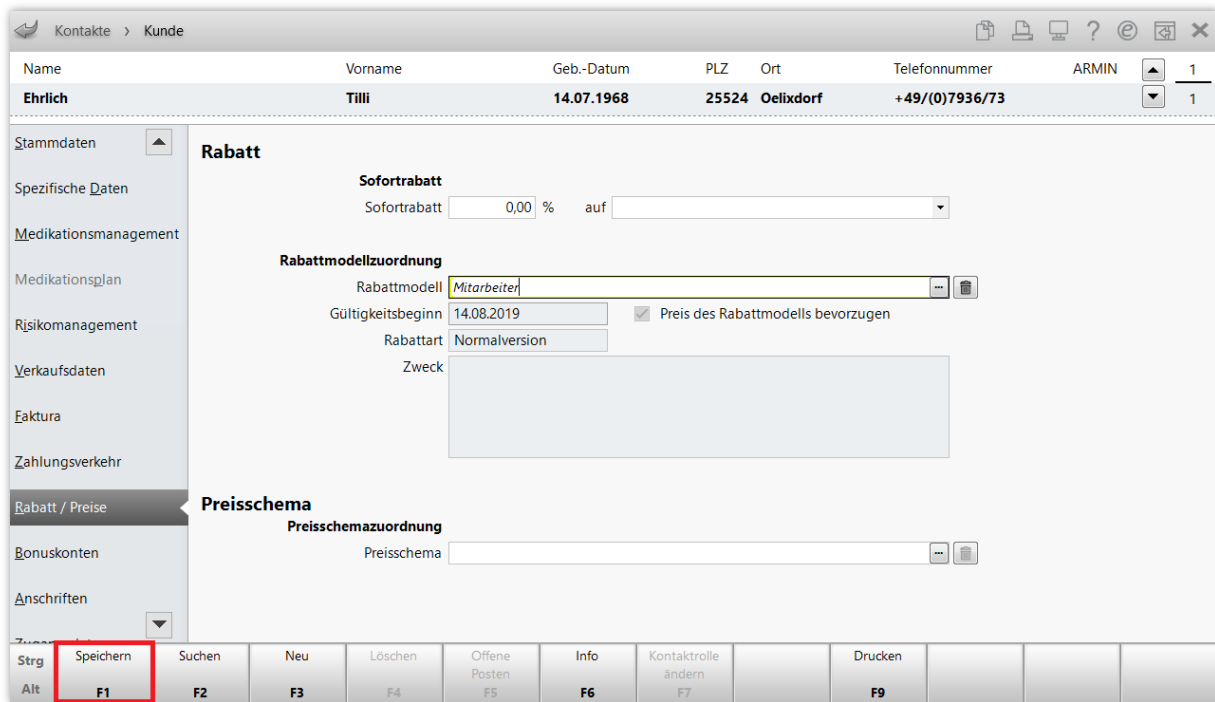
Kontakte › Kunde

| Name | Vorname | Geb.-Datum | PLZ | Ort | Telefonnummer | ARMIN | 1 |
|---|---|---|---|---|---|---|---|
| Ehrlich | Tilli | 14.07.1968 | 25524 | Oelixdorf | +49/(0)7936/73 | | 1 |

Stammdaten
Spezifische Daten
Medikationsmanagement
Medikationsplan
Risikomanagement
Verkaufsdaten
Faktura
Zahlungsverkehr
Rabatt / Preise
Bonuskonten
Anschriften
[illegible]

Rabatt
Sofortrabatt
Sofortrabatt 0,00 % auf

Rabattmodellzuordnung
Rabattmodell Mitarbeiter
Gültigkeitsbeginn 14.08.2019
Preis des Rabattmodells bevorzugen
Rabattart Normalversion
Zweck

Preisschema
Preisschemazuordnung
Preisschema

Strg
Alt
Speichern F1
Suchen F2
Neu F3
Löschen F4
Offene Posten F5
Info F6
Kontaktrolle ändern F7
Drucken F9